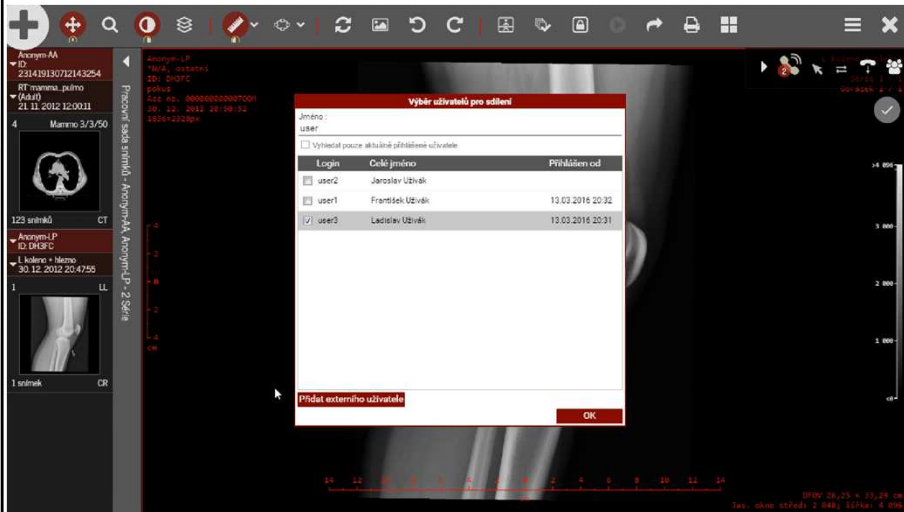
Anonym-AA
ID: 231419130712143254
RT mamma...pulmo (Adult)
21.11.2012 12:00:11
4 Mammo 3/3/50
123 snímků CT
Anonym-LP
ID: DH3FC
L koleno + hlezno
30.12.2012 20:47:55
1 LL
1 snímek CR

Pracovní sada snímků - Anonym-AA, Anonym-LP - 2 Série

Anonym-LP
*N/A, ostatní
ID: DH3FC
pokus
Acc no. 000000000000700H
30. 12. 2012 20:50:52
1826×2328px

Výběr uživatelů pro sdílení
Jméno :
user
Vyhledat pouze aktuálně přihlášené uživatele

| | Login | Celé jméno | Přihlášen od |
|---|---|---|---|
| ☐ | user2 | Jaroslav Uživák | |
| ☐ | user1 | František Uživák | 13.03.2016 20:32 |
| ☑ | user3 | Ladislav Uživák | 13.03.2016 20:31 |

Přidat externího uživatele
OK

>4 096
3 000
2 000
1 000
<0

14 12 10 8 6 4 2 0 2 4 6 8 10 12 14

DFOV 26,25 × 33,28 cm
Zas. okno střed: 2 048; šířka: 4 096